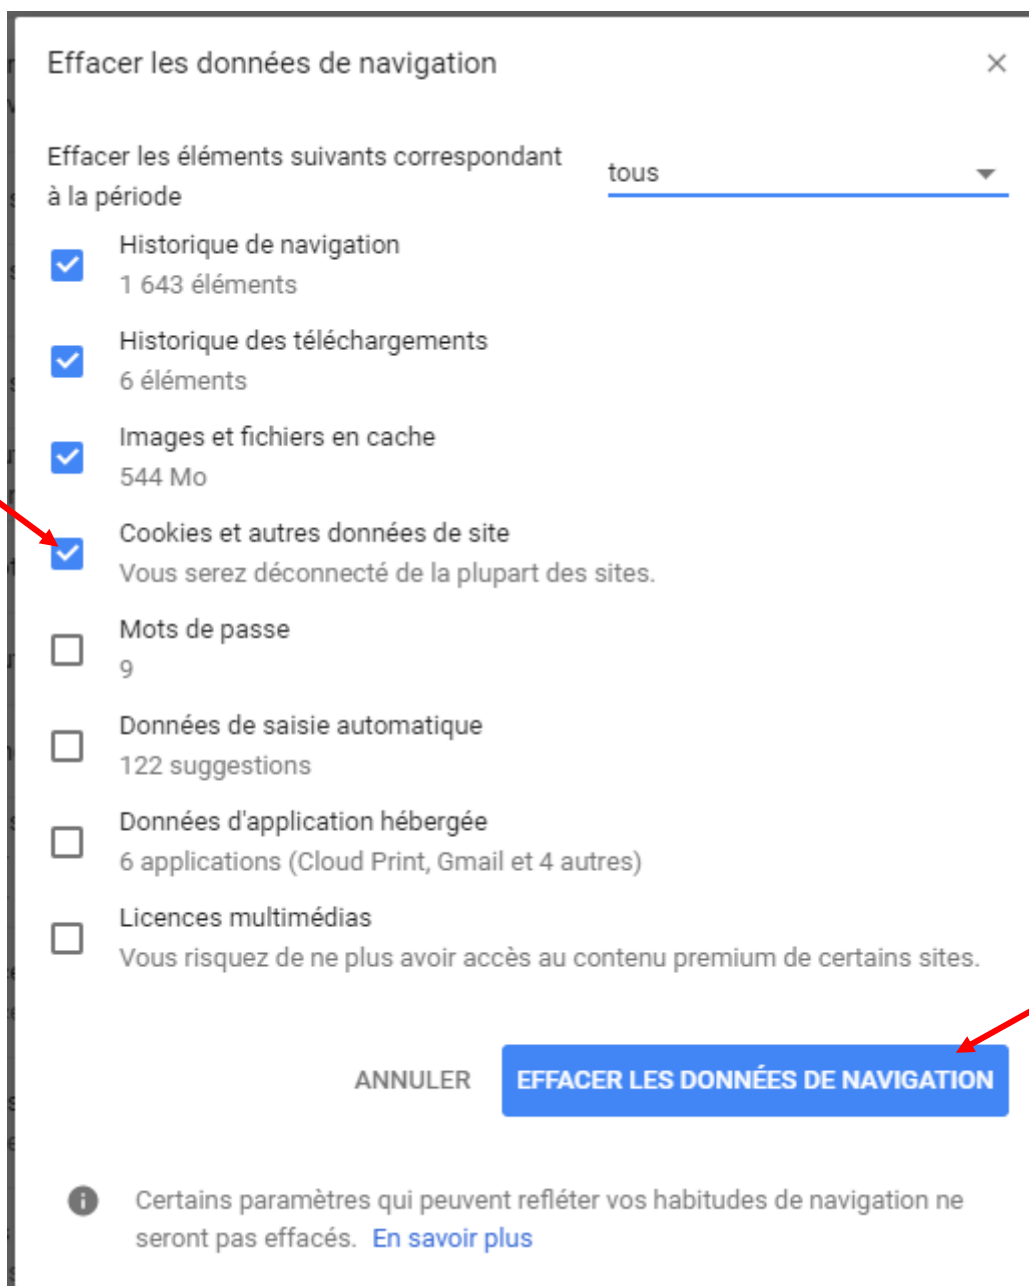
Effacer les données de navigation

×

Effacer les éléments suivants correspondant à la période

tous

Historique de navigation
1 643 éléments

Historique des téléchargements
6 éléments

Images et fichiers en cache
544 Mo

Cookies et autres données de site
Vous serez déconnecté de la plupart des sites.

Mots de passe
9

Données de saisie automatique
122 suggestions

Données d'application hébergée
6 applications (Cloud Print, Gmail et 4 autres)

Licences multimédias
Vous risquez de ne plus avoir accès au contenu premium de certains sites.

ANNULER

EFFACER LES DONNÉES DE NAVIGATION

Certains paramètres qui peuvent refléter vos habitudes de navigation ne seront pas effacés. En savoir plus